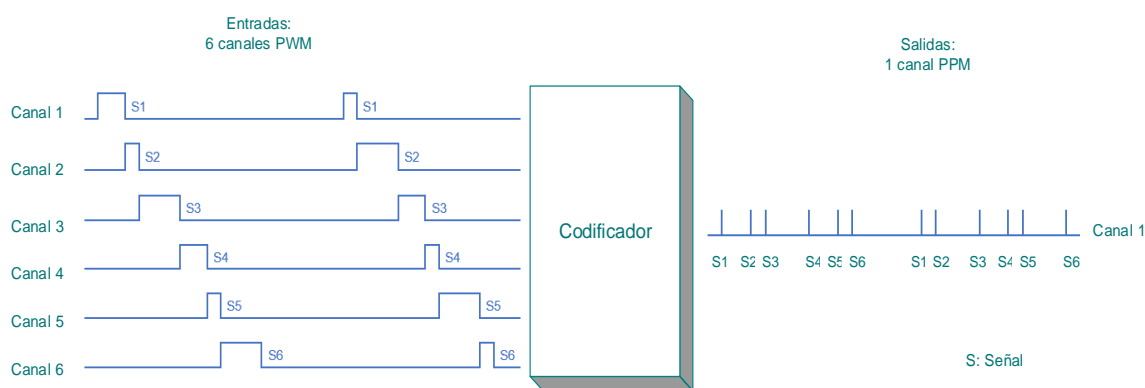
Entradas:
6 canales PWM

Salidas:
1 canal PPM

Canal 1
S1
S1

Canal 2
S2
S2

Canal 3
S3
S3

Canal 4
S4
S4

Canal 5
S5
S5

Canal 6
S6
S6

Codificador

Canal 1

S1 S2 S3 S4 S5 S6 S1 S2 S3 S4 S5 S6

S: Señal